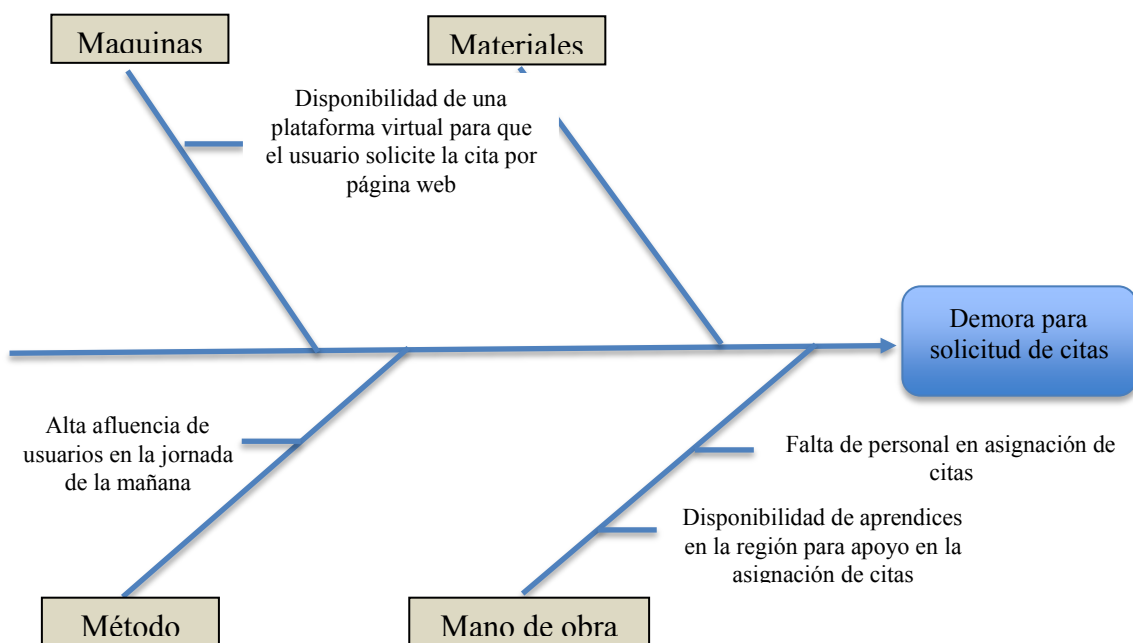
Maquinas

Materiales

Disponibilidad de una plataforma virtual para que el usuario solicite la cita por página web

Demora para solicitud de citas

Alta afluencia de usuarios en la jornada de la mañana

Falta de personal en asignación de citas

Disponibilidad de aprendices en la región para apoyo en la asignación de citas

Método

Mano de obra